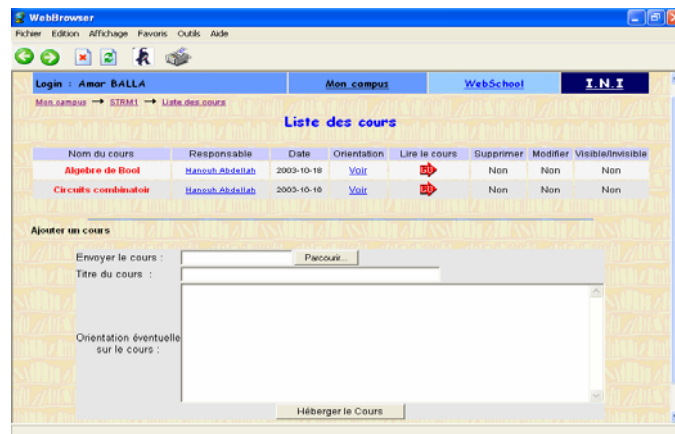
WebBrowser

Fichier Edition Affichage Favoris Outils Aide

Login : Amar BALLA | Mon campus | WebSchool | I.N.I

Mon campus → STRM1 → Liste des cours

Liste des cours

| Nom du cours | Responsable | Date | Orientation | Lire le cours | Supprimer | Modifier | Visible/Invisible |
|---|---|---|---|---|---|---|---|
| Algebre de Bool | Hanouh Abdellah | 2003-10-18 | Voir | GO | Non | Non | Non |
| Circuits combinatoir | Hanouh Abdellah | 2003-10-18 | Voir | GO | Non | Non | Non |

Ajouter un cours

Envoyer le cours : Parcourir...

Titre du cours :

Orientation éventuelle sur le cours :

Héberger le Cours